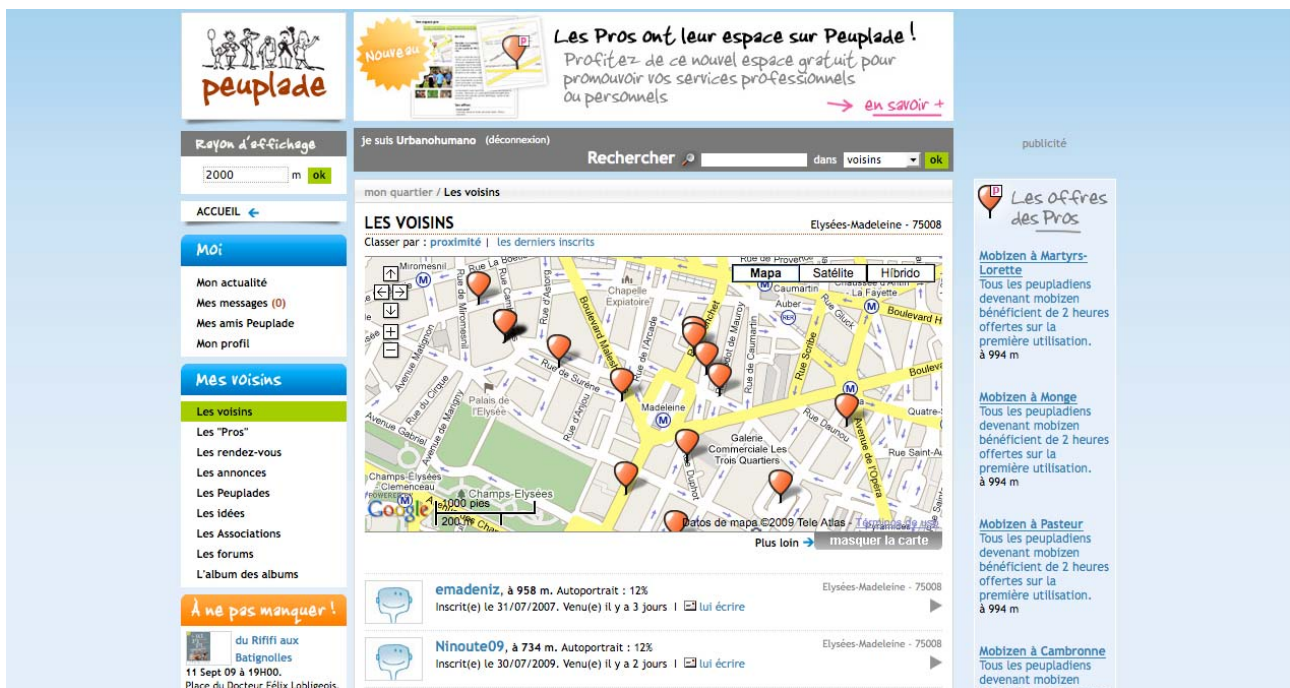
peuplade

Nouveau

Les Pros ont leur espace sur Peuplade !
Profitez de ce nouvel espace gratuit pour promouvoir vos services professionnels ou personnels
→ en savoir +

Rayon d'affichage
2000 m ok

ACCUEIL

Moi
Mon actualité
Mes messages (0)
Mes amis Peuplade
Mon profil

Mes voisins
Les voisins
Les "Pros"
Les rendez-vous
Les annonces
Les Peuplades
Les idées
Les Associations
Les forums
L'album des albums

À ne pas manquer !
du Rififi aux Batignolles
11 Sept 09 à 19H00.
Place du Docteur Félix Lobligeois.

je suis Urbanohumano (déconnexion)
Rechercher dans voisins ok

mon quartier / Les voisins

LES VOISINS
Elysées-Madeleine - 75008
Classer par : proximité | les derniers inscrits

Mapa Satélite Híbrido
Rue de Provence
Miromesnil
Rue La Boétie
Rue de Miromesnil
Rue d'Astorg
Chapelle Expiatoire
Boulevard Malesherbes
Rue de l'Arcade
Caumartin
Auber
Chaussée d'Antin La Fayette
Rue Gluck
Boulevard H
Avenue Matignon
Rue de Suréne
Rue d'Anjou
Rue de Caumartin
Rue Scribe
Boulevard
Palais de l'Elysée
Madeleine
Quatre-S
Avenue Gabriel
Avenue de Marigny
Rue du Cirque
Rue Daunou
Galerie Commerciale Les Trois Quartiers
Rue Saint-A
Avenue de l'Opéra
Champs-Elysées Clemenceau
Champs-Elysées
Rue Duphot
Google
1000 pies
200 m
Datos de mapa ©2009 Tele Atlas - Términos de uso

Plus loin → masquer la carte

emadeniz, à 958 m. Autoportrait : 12%
Inscrit(e) le 31/07/2007. Venu(e) il y a 3 jours | lui écrire
Elysées-Madeleine - 75008

Ninoute09, à 734 m. Autoportrait : 12%
Inscrit(e) le 30/07/2009. Venu(e) il y a 2 jours | lui écrire
Elysées-Madeleine - 75008

publicité

Les offres des Pros

Mobizen à Martyrs-Lorette
Tous les peupladiens devenant mobizen bénéficient de 2 heures offertes sur la première utilisation.
à 994 m

Mobizen à Monge
Tous les peupladiens devenant mobizen bénéficient de 2 heures offertes sur la première utilisation.
à 994 m

Mobizen à Pasteur
Tous les peupladiens devenant mobizen bénéficient de 2 heures offertes sur la première utilisation.
à 994 m

Mobizen à Cambronne
Tous les peupladiens devenant mobizen